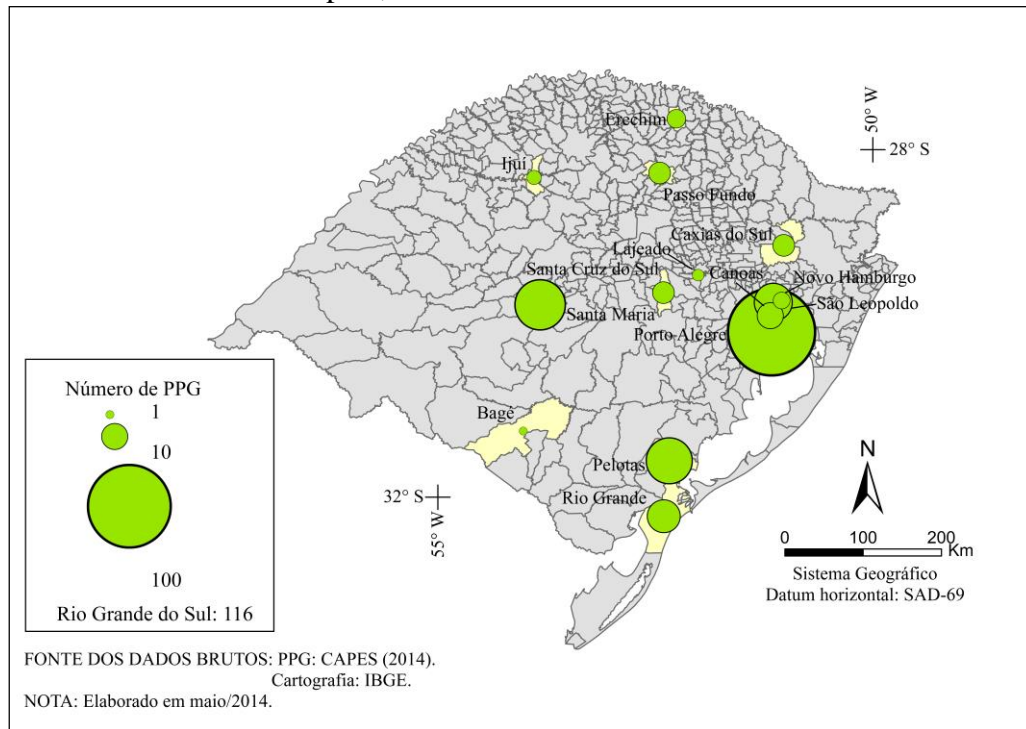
Erechim

50° W

28° S

Ijuí

Passo Fundo

Caxias do Sul

Lajeado

Canoas

Novo Hamburgo

Santa Cruz do Sul

São Leopoldo

Santa Maria

Porto Alegre

Número de PPG

1

10

100

Rio Grande do Sul: 116

Bagé

N

Pelotas

32° S

55° W

Rio Grande

0 100 200 Km

Sistema Geográfico
Datum horizontal: SAD-69

FONTE DOS DADOS BRUTOS: PPG: CAPES (2014).
Cartografia: IBGE.
NOTA: Elaborado em maio/2014.